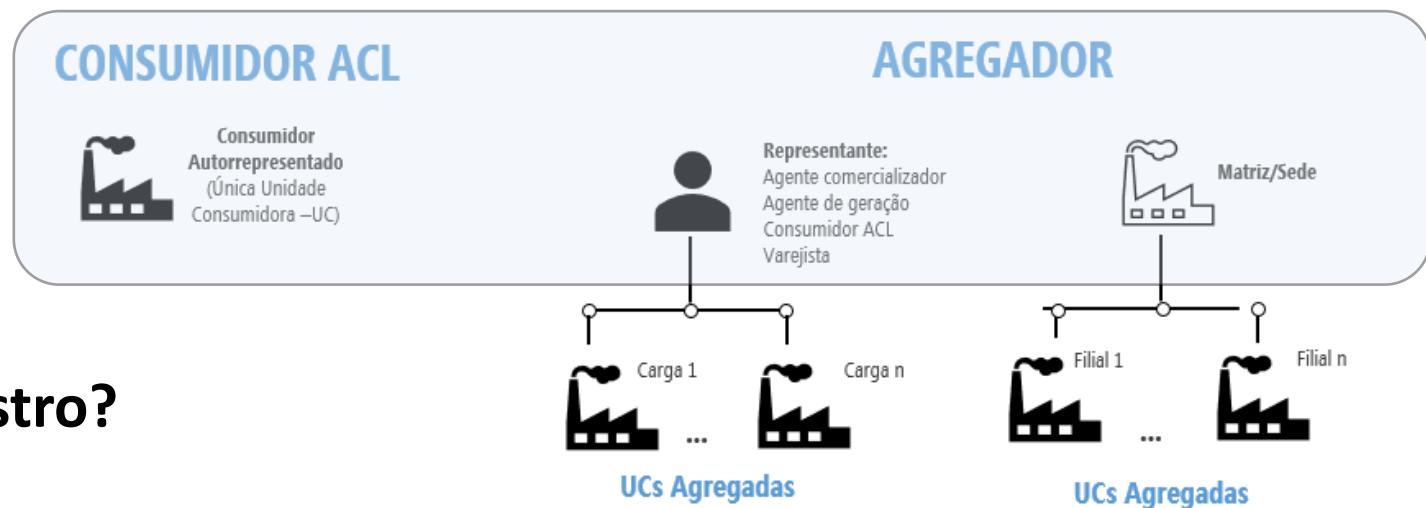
CONSUMIDOR ACL

AGREGADOR

Consumidor Autorrepresentado (Única Unidade Consumidora –UC)

Representante:
Agente comercializador
Agente de geração
Consumidor ACL
Varejista

Matriz/Sede

stro?

Carga 1

...

Carga n

UCs Agregadas

Filial 1

...

Filial n

UCs Agregadas